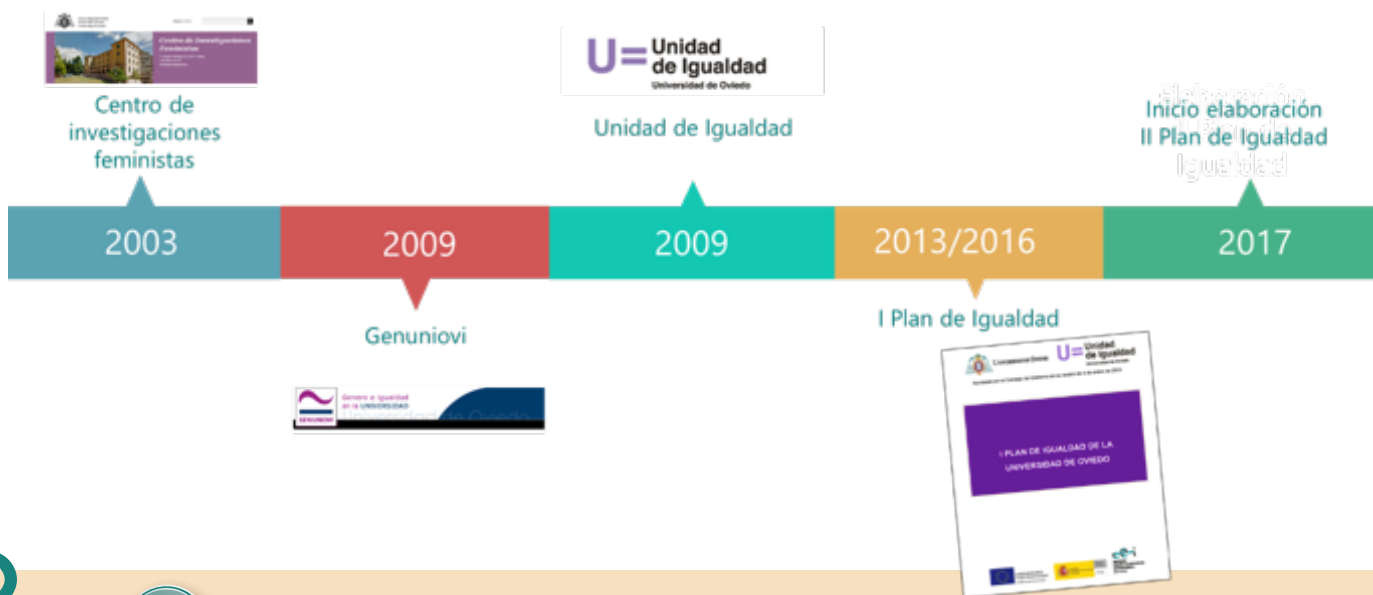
Centro de Investigaciones Feministas

Centro de investigaciones feministas

U= Unidad de Igualdad
Universidad de Oviedo

Unidad de Igualdad

Inicio elaboración II Plan de Igualdad

2003

2009

2009

2013/2016

2017

Genuniovi

I Plan de Igualdad

Genero e igualdad en la UNIVERSIDAD
Universidad de Oviedo

Universidad de Oviedo
U= Unidad de Igualdad

I PLAN DE IGUALDAD DE LA UNIVERSIDAD DE OVIEDO